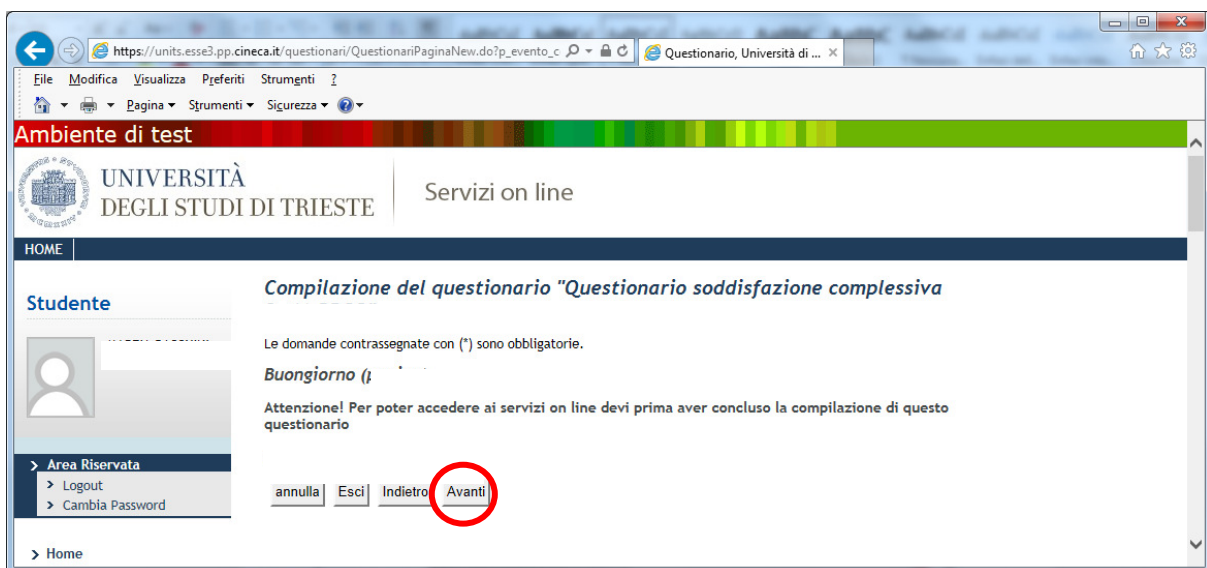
https://units.esse3.pp.cineca.it/questionari/QuestionariPaginaNew.do?p_evento_c
Questionario, Università di ...

File Modifica Visualizza Preferiti Strumenti ?
Pagina Strumenti Sicurezza

Ambiente di test

UNIVERSITÀ
DEGLI STUDI DI TRIESTE

Servizi on line

HOME

Studente

Compilazione del questionario "Questionario soddisfazione complessiva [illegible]

Le domande contrassegnate con (*) sono obbligatorie.

Buongiorno ([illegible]

Attenzione! Per poter accedere ai servizi on line devi prima aver concluso la compilazione di questo questionario

Area Riservata
Logout
Cambia Password

annulla Esci Indietro Avanti

Home